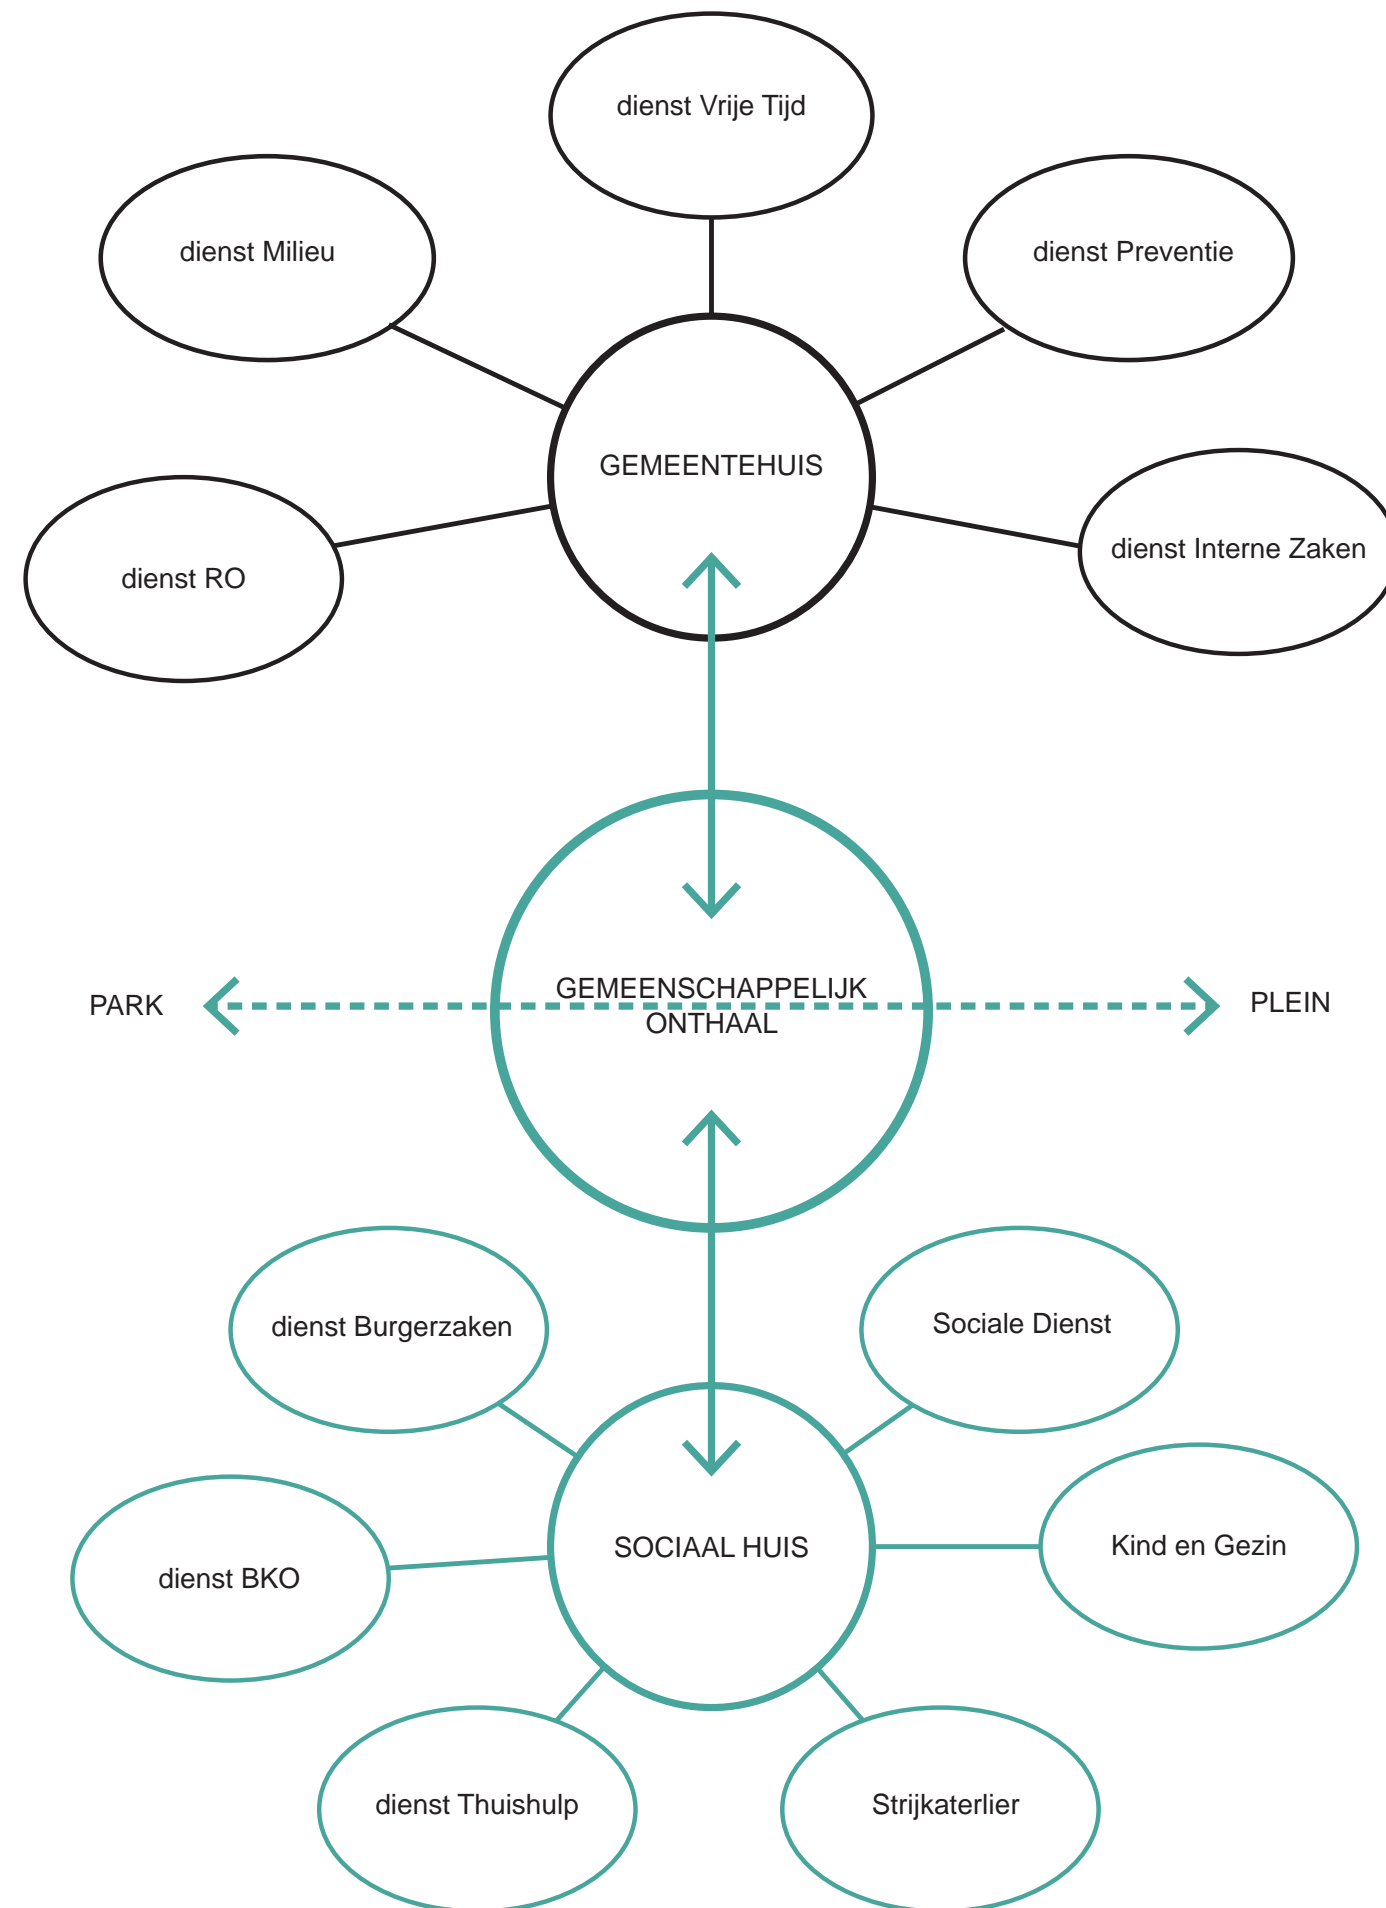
dienst Vrije Tijd

dienst Milieu

dienst Preventie

GEMEENTEHUIS

dienst RO

dienst Interne Zaken

PARK

GEMEENSCHAPPELIJK ONTHAAL

PLEIN

dienst Burgerzaken

Sociale Dienst

dienst BKO

SOCIAAL HUIS

Kind en Gezin

dienst Thuishulp

Strijkaterlier